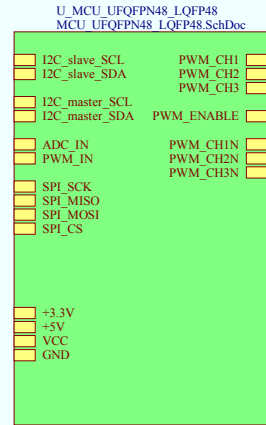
U_MCU_UFQFPN48_LQFP48
MCU_UFQFPN48_LQFP48.SchDoc

I2C_slave_SCL
I2C_slave_SDA

I2C_master_SCL
I2C_master_SDA

ADC_IN
PWM_IN

SPI_SCK
SPI_MISO
SPI_MOSI
SPI_CS

+3.3V
+5V
VCC
GND

PWM_CH1
PWM_CH2
PWM_CH3

PWM_ENABLE

PWM_CH1N
PWM_CH2N
PWM_CH3N